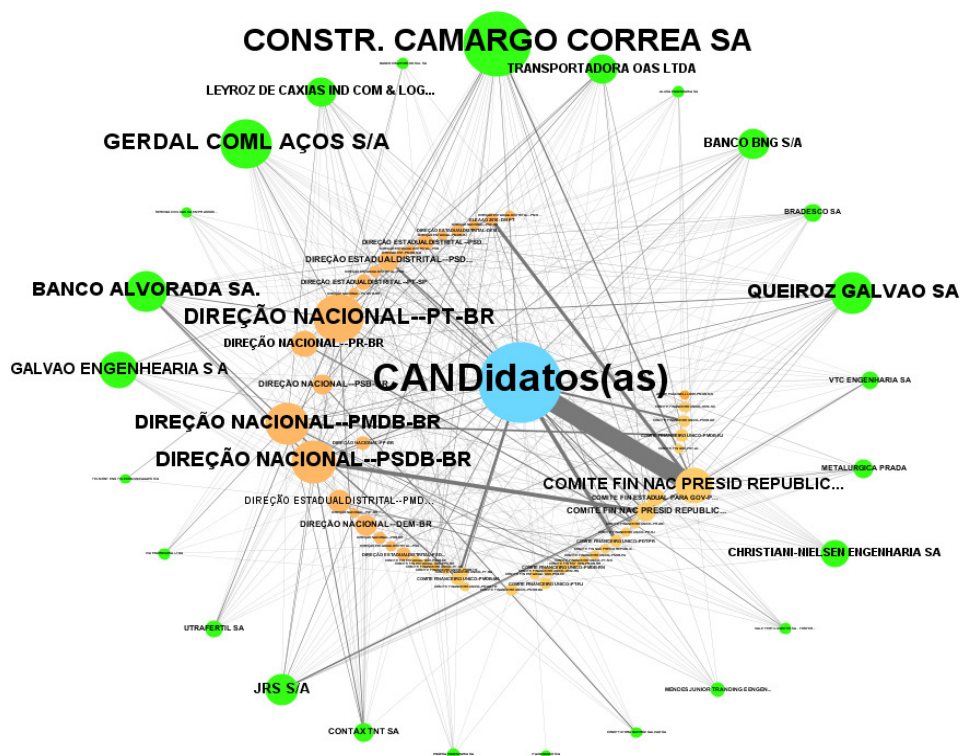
CONSTR. CAMARGO CORREA SA
TRANSPORTADORA OAS LTDA
LEYROZ DE CAXIAS IND COM & LOG...
GERDAL COML AÇOS S/A
BANCO BNG S/A
BRADESCO SA
DIREÇÃO ESTADUAL/DISTRITAL--PSD...
DIREÇÃO ESTADUAL/DISTRITAL--PSD...
DIREÇÃO ESTADUAL/DISTRITAL--PT-SP
BANCO ALVORADA SA.
QUEIROZ GALVAO SA
DIREÇÃO NACIONAL--PT-BR
DIREÇÃO NACIONAL--PR-BR
GALVAO ENGENHEARIA S A
CANDidatos(as)
VTC ENGENHARIA SA
DIREÇÃO NACIONAL--PSB-BR
DIREÇÃO NACIONAL--PMDB-BR
DIREÇÃO NACIONAL--PSDB-BR
METALURGICA PRADA
COMITE FIN NAC PRESID REPUBLIC...
COMITE FIN ESTADUAL PARA GOV-P...
DIREÇÃO ESTADUAL/DISTRITAL--PMD...
COMITE FIN NAC PRESID REPUBLIC...
DIREÇÃO NACIONAL--DEM-BR
CHRISTIANI-NIELSEN ENGENHARIA SA
COMITE FINANCEIRO UNICO-PT-RJ
UTRAFERTIL SA
JRS S/A
MENDES JUNIOR TRADING E ENGEN...
CONTAX TNT SA